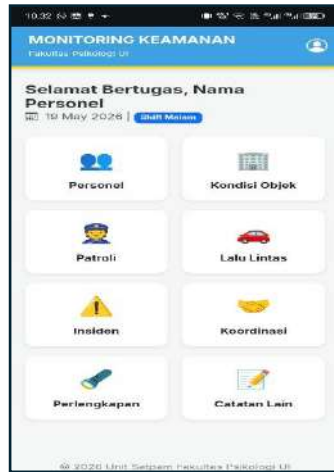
10.32

MONITORING KEAMANAN
Fakultas Psikologi UI

Selamat Bertugas, Nama Personel
19 May 2026 | Shift Malam

Personel

Kondisi Objek

Patroli

Lalu Lintas

Insiden

Koordinasi

Perlengkapan

Catatan Lain

© 2026 Unit Setpam Fakultas Psikologi UI